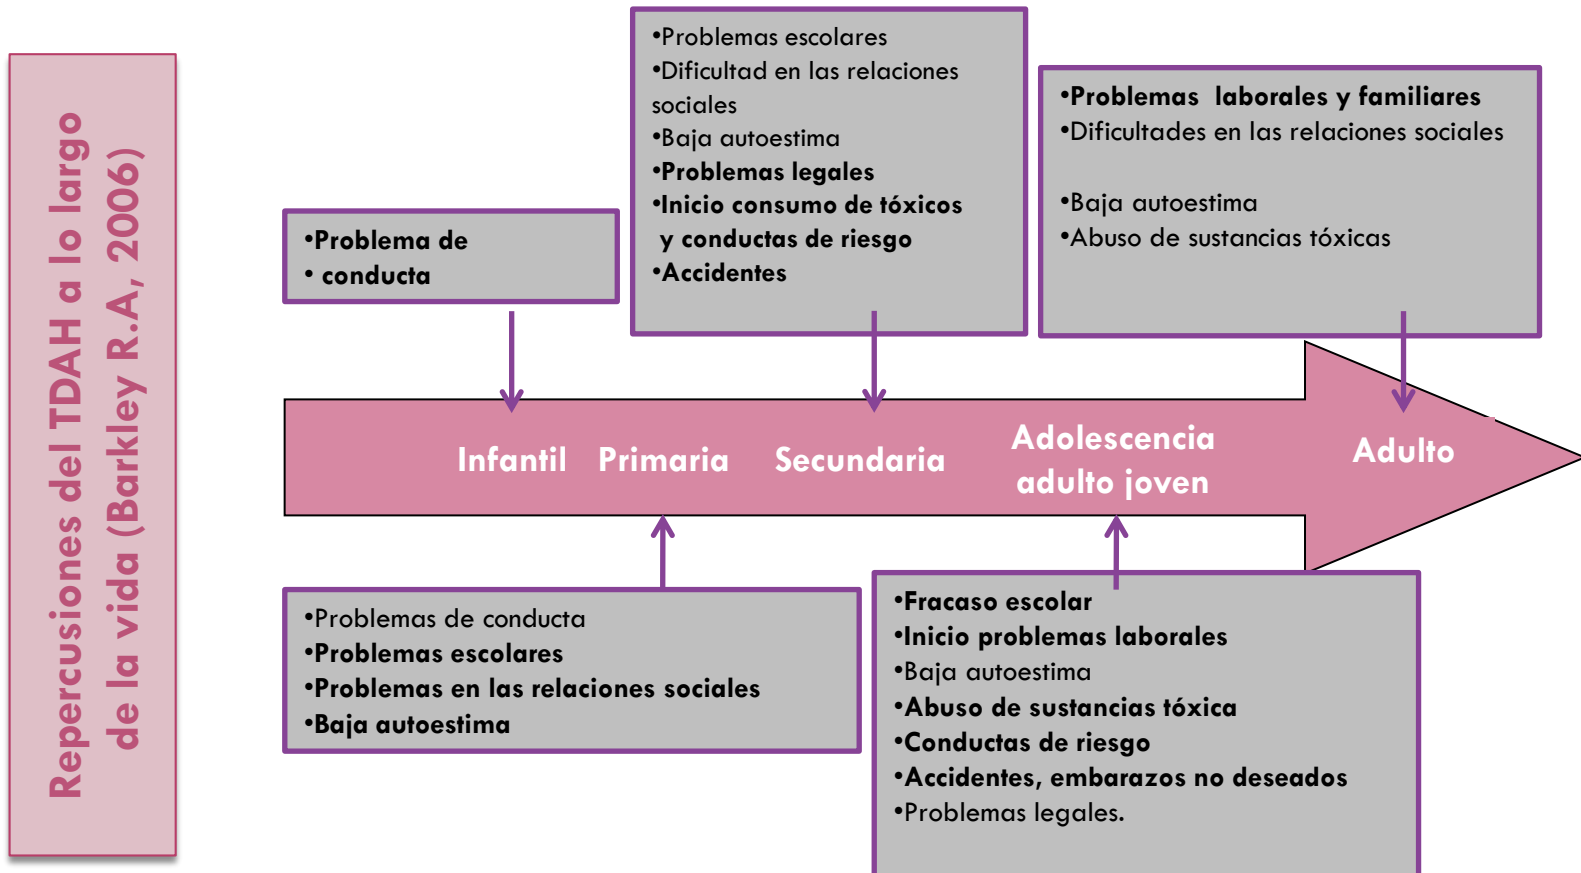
Repercusiones del TDAH a lo largo de la vida (Barkley R.A, 2006)

•Problema de
• conducta

•Problemas escolares
•Dificultad en las relaciones sociales
•Baja autoestima
•Problemas legales
•Inicio consumo de tóxicos y conductas de riesgo
•Accidentes

•Problemas laborales y familiares
•Dificultades en las relaciones sociales

•Baja autoestima
•Abuso de sustancias tóxicas

Infantil Primaria Secundaria Adolescencia adulto joven Adulto

•Problemas de conducta
•Problemas escolares
•Problemas en las relaciones sociales
•Baja autoestima

•Fracaso escolar
•Inicio problemas laborales
•Baja autoestima
•Abuso de sustancias tóxica
•Conductas de riesgo
•Accidentes, embarazos no deseados
•Problemas legales.